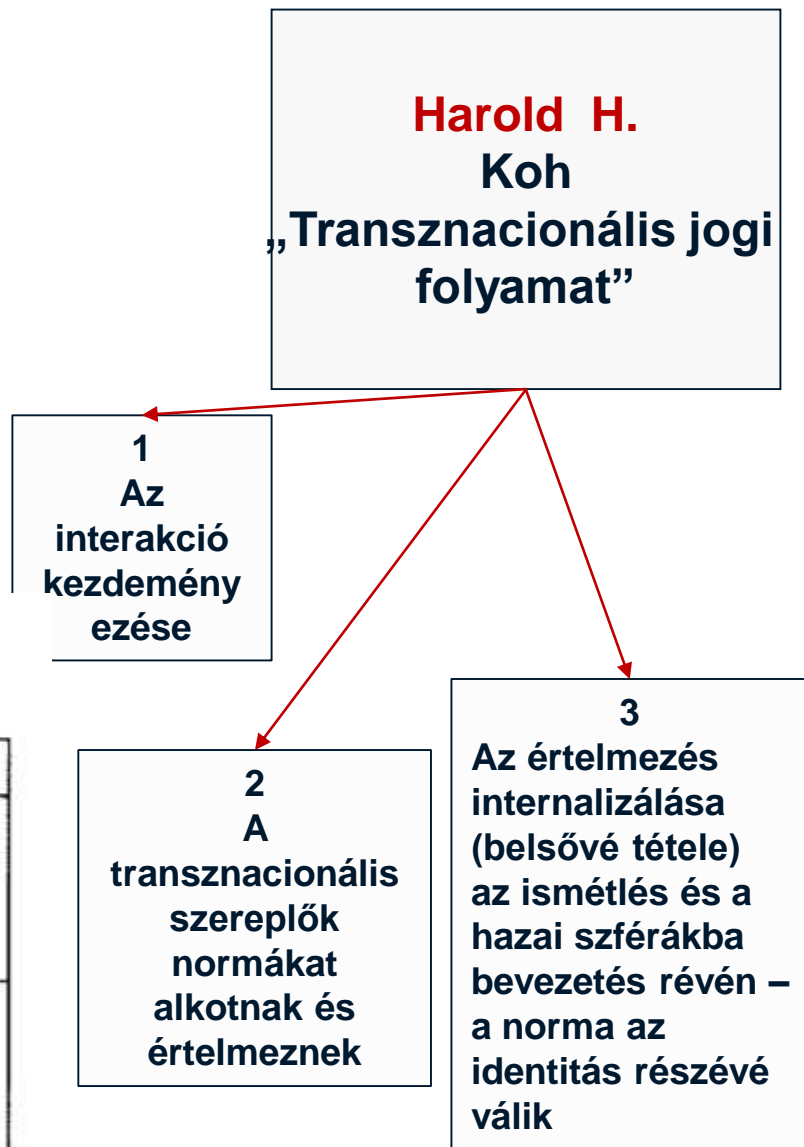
Harold H. Koh „Transznacionális jogi folyamat”

1
Az interakció kezdeményezése

2
A transznacionális szereplők normákat alkotnak és értelmeznek

3
Az értelmezés internalizálása (belsővé tétele) az ismétlés és a hazai szférákba bevezetés révén – a norma az identitás részévé válik